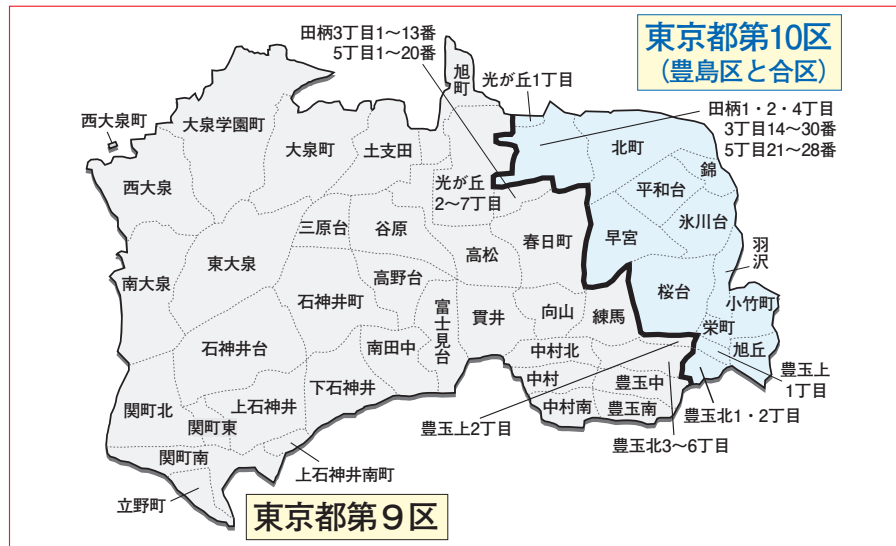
東京都第10区
（豊島区と合区）

田柄3丁目1～13番
5丁目1～20番

旭町

光が丘1丁目

田柄1・2・4丁目
3丁目14～30番
5丁目21～28番

西大泉町

大泉学園町

大泉町

土支田

北町

錦

平和台

氷川台

西大泉

光が丘
2～7丁目

三原台

谷原

春日町

早宮

羽沢

東大泉

高松

桜台

小竹町

南大泉

高野台

石神井町

富士見台

貫井

向山

練馬

栄町

旭丘

石神井台

南田中

中村北

豊玉上
1丁目

下石神井

中村

豊玉中

関町北

上石神井

中村南

豊玉南

豊玉北1・2丁目

関町東

豊玉上2丁目

豊玉北3～6丁目

関町南

上石神井南町

立野町

東京都第９区